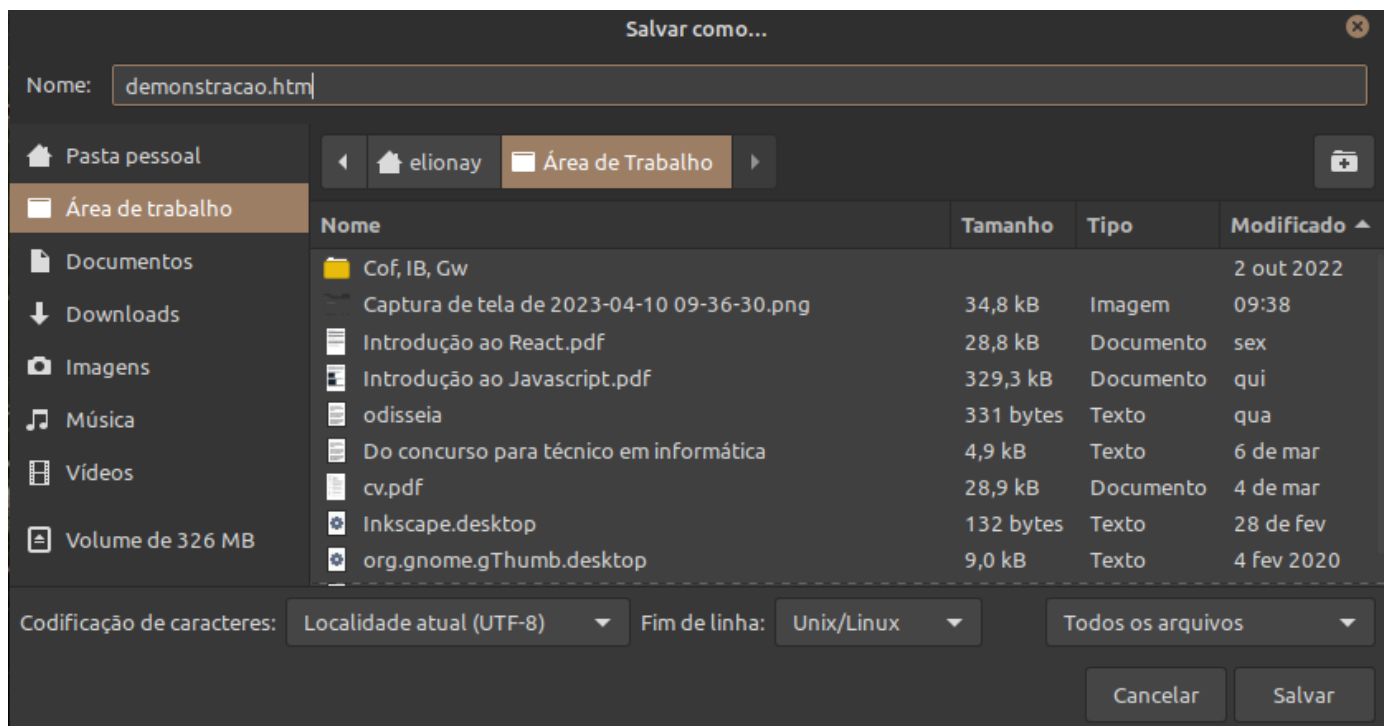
Salvar como...

Nome: demonstracao.htm

Pasta pessoal
Área de trabalho
Documentos
Downloads
Imagens
Música
Vídeos
Volume de 326 MB

elionay | Área de Trabalho

| Nome | Tamanho | Tipo | Modificado |
|---|---|---|---|
| Cof, IB, Gw | | | 2 out 2022 |
| Captura de tela de 2023-04-10 09-36-30.png | 34,8 kB | Imagem | 09:38 |
| Introdução ao React.pdf | 28,8 kB | Documento | sex |
| Introdução ao Javascript.pdf | 329,3 kB | Documento | qui |
| odisseia | 331 bytes | Texto | qua |
| Do concurso para técnico em informática | 4,9 kB | Texto | 6 de mar |
| cv.pdf | 28,9 kB | Documento | 4 de mar |
| Inkscape.desktop | 132 bytes | Texto | 28 de fev |
| org.gnome.gThumb.desktop | 9,0 kB | Texto | 4 fev 2020 |

Codificação de caracteres: Localidade atual (UTF-8)
Fim de linha: Unix/Linux
Todos os arquivos

Cancelar
Salvar